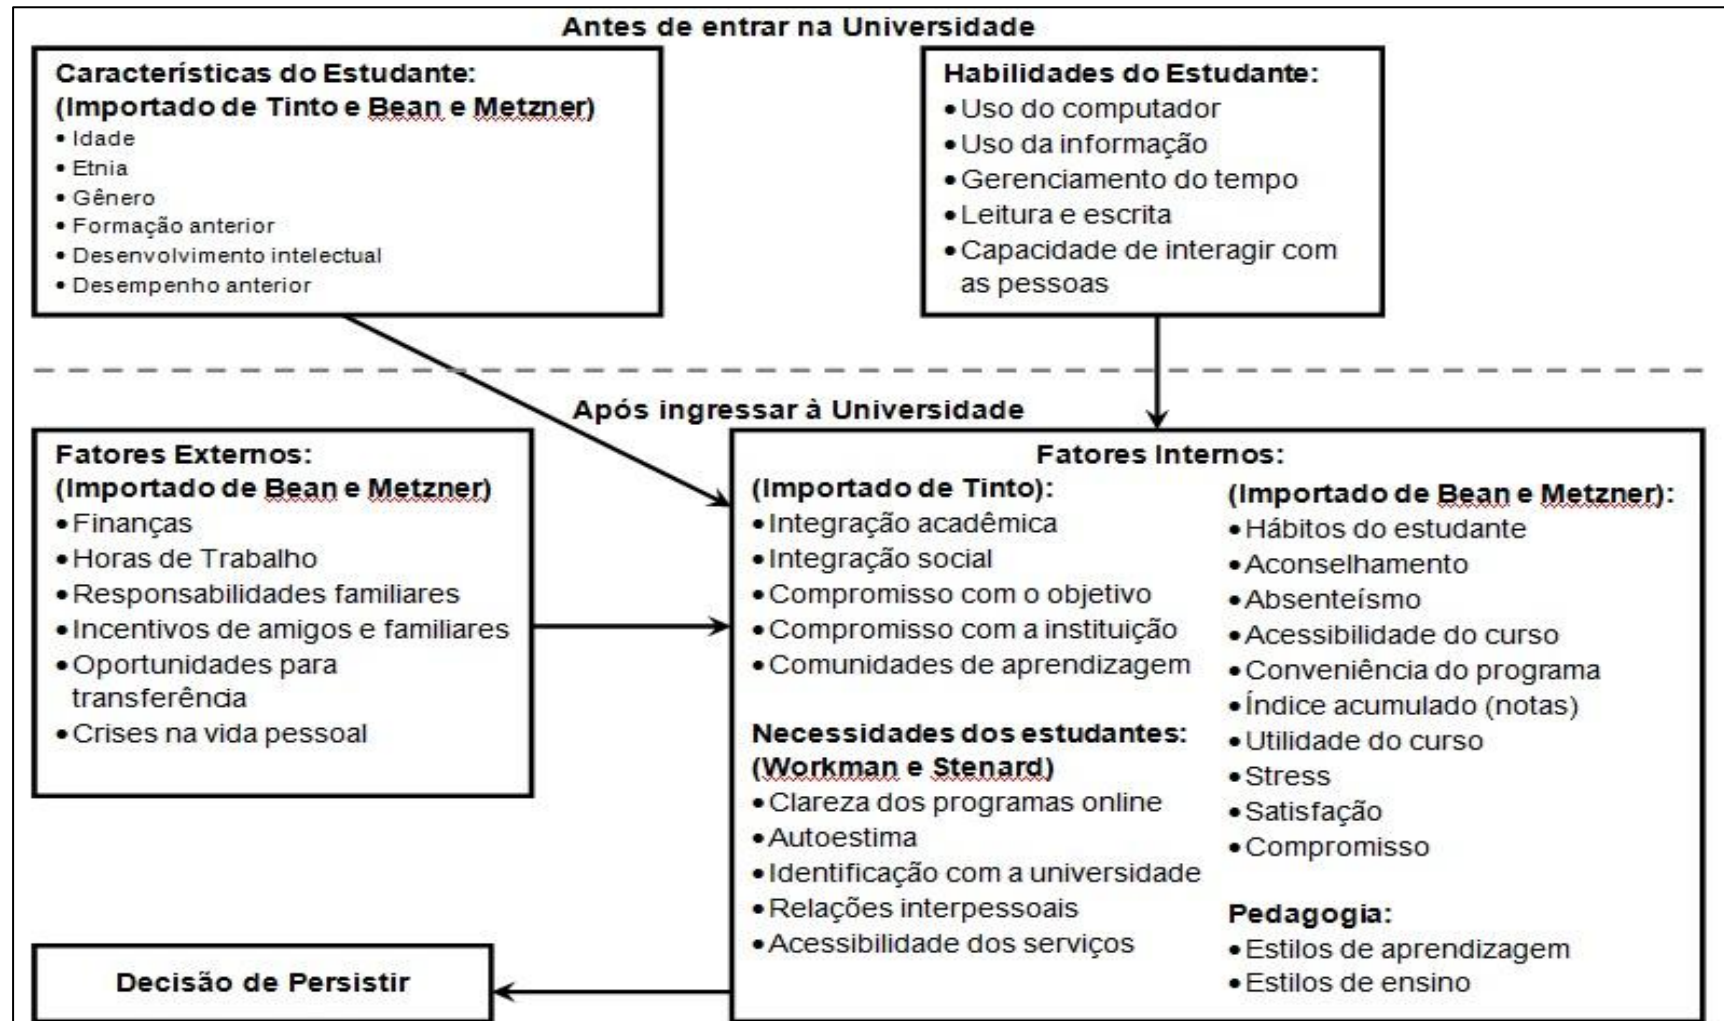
Antes de entrar na Universidade

Características do Estudante:
(Importado de Tinto e Bean e Metzner)
• Idade
• Etnia
• Gênero
• Formação anterior
• Desenvolvimento intelectual
• Desempenho anterior

Habilidades do Estudante:
• Uso do computador
• Uso da informação
• Gerenciamento do tempo
• Leitura e escrita
• Capacidade de interagir com as pessoas

Após ingressar à Universidade

Fatores Externos:
(Importado de Bean e Metzner)
• Finanças
• Horas de Trabalho
• Responsabilidades familiares
• Incentivos de amigos e familiares
• Oportunidades para transferência
• Crises na vida pessoal

Fatores Internos:
(Importado de Tinto):
• Integração acadêmica
• Integração social
• Compromisso com o objetivo
• Compromisso com a instituição
• Comunidades de aprendizagem

Necessidades dos estudantes:
(Workman e Stenard)
• Clareza dos programas online
• Autoestima
• Identificação com a universidade
• Relações interpessoais
• Acessibilidade dos serviços

(Importado de Bean e Metzner):
• Hábitos do estudante
• Aconselhamento
• Absenteísmo
• Acessibilidade do curso
• Conveniência do programa
• Índice acumulado (notas)
• Utilidade do curso
• Stress
• Satisfação
• Compromisso

Pedagogia:
• Estilos de aprendizagem
• Estilos de ensino

Decisão de Persistir